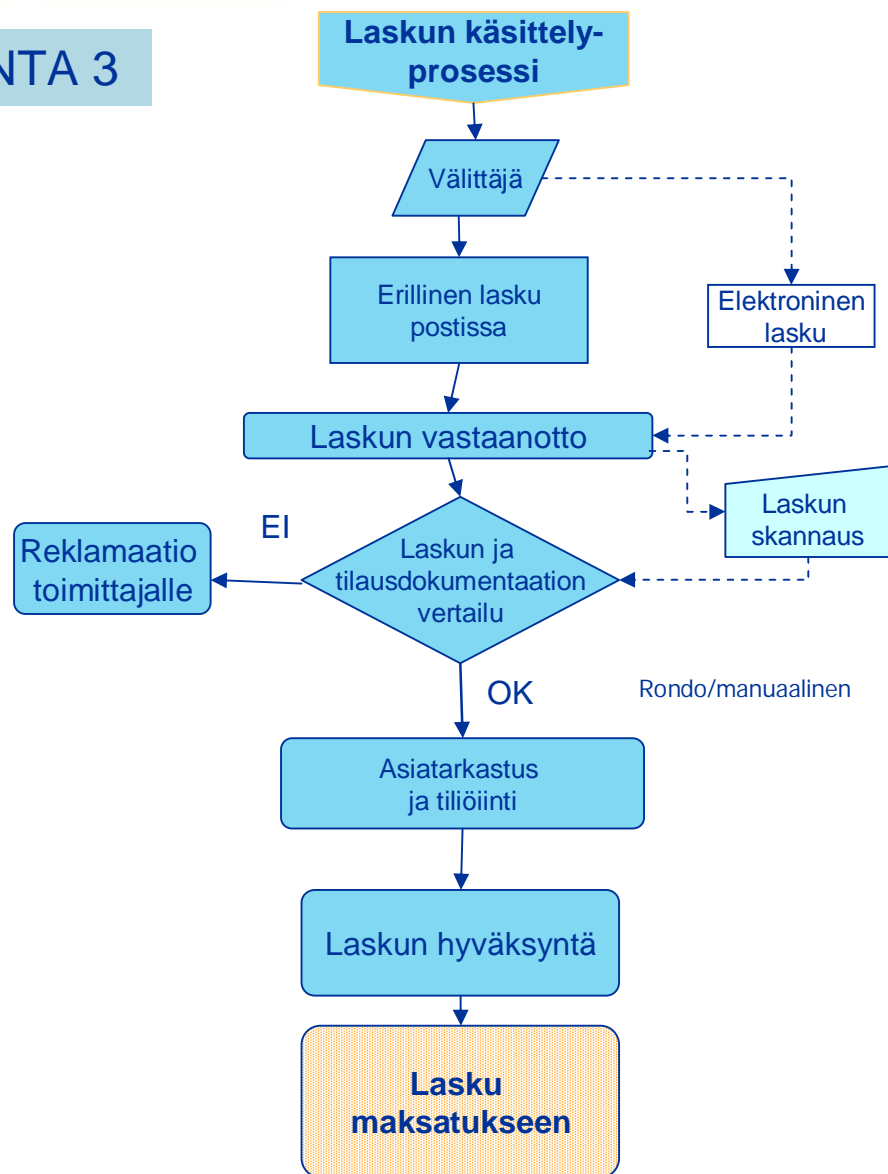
NTA 3

Laskun käsittelyprosessi

Välittäjä

Erillinen lasku postissa

Elektroninen lasku

Laskun vastaanotto

Laskun skannaus

EI

Reklamaatio toimittajalle

Laskun ja tilausdokumentaation vertailu

OK

Rondo/manuaalinen

Asiatarkastus ja tiliöinti

Laskun hyväksyntä

Lasku maksatukseen